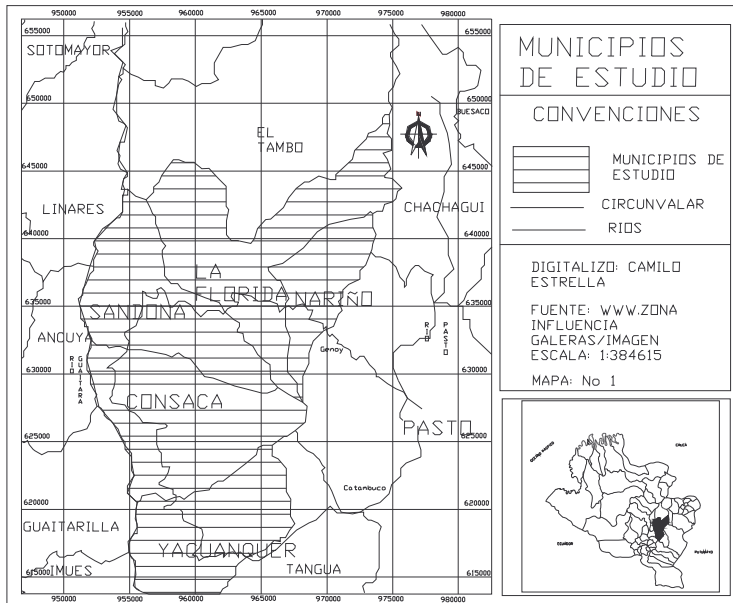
950000 955000 960000 965000 970000 975000 980000

655000
SOTOMAYOR
650000
645000
LINARES
640000
635000
ANCUYA
630000
625000
620000
GUAITARILLA
615000
IMUES

EL TAMBO
BUESACO
CHACHAGUI
LA FLORIDA
NARIÑO
SANDONA
RIO GUAITARA
RIO PASTO
Genoy
CONSACA
PASTO
Catambuco
YACUANQUER
TANGUA

655000
650000
645000
640000
635000
630000
625000
620000
615000

950000 955000 960000 965000 970000 975000 980000

MUNICIPIOS DE ESTUDIO

CONVENCIONES

MUNICIPIOS DE ESTUDIO
CIRCUNVALAR
RIOS

DIGITALIZO: CAMILO ESTRELLA

FUENTE: WWW.ZONA INFLUENCIA GALERAS/IMAGEN
ESCALA: 1:384615

MAPA: No 1

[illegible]
CAUCA
ECUADOR
PUTUMAYO